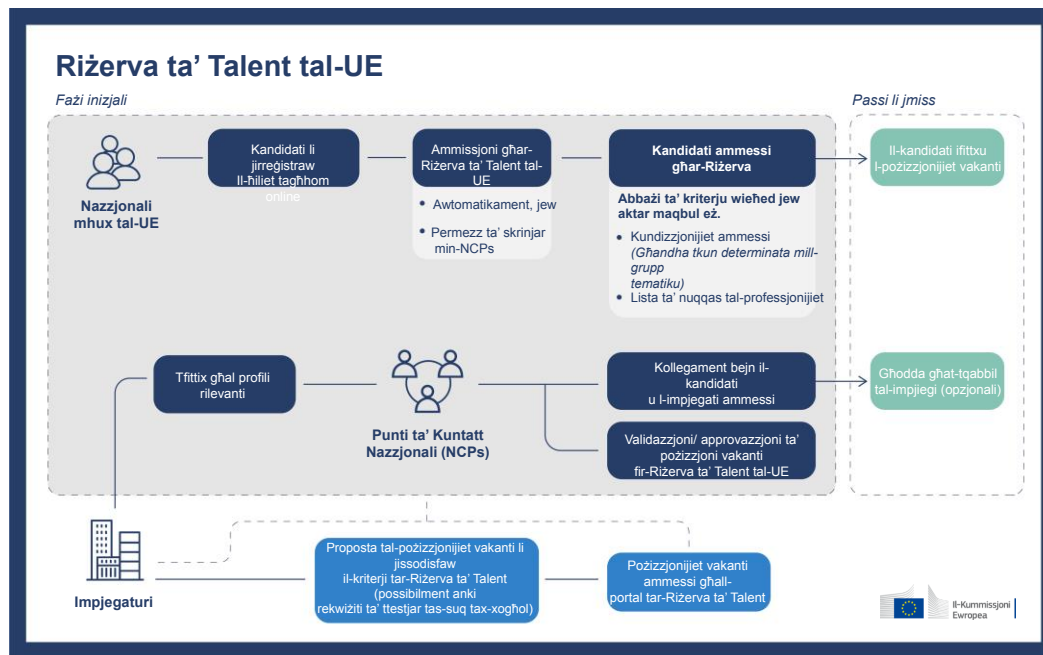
Riżerva ta' Talent tal-UE

Fażi inizjali

Passi li jmiss

Nazzjonali mhux tal-UE

Kandidati li jirreġistraw Il-ħiliet tagħhom online

Ammissjoni għar-Riżerva ta' Talent tal-UE

- Awtomatikament, jew
- Permezz ta' skrinjar min-NCPs

Kandidati ammessi għar-Riżerva

Abbażi ta' kriterju wieħed jew aktar maqbul eż.

- Kundizzjonijiet ammessi (Għandha tkun determinata mill-grupp tematiku)
- Lista ta' nuqqas tal-professjonijiet

Il-kandidati ifittxu l-pożizzjonijiet vakanti

Tfittix għal profili rilevanti

Punti ta' Kuntatt Nazzjonali (NCPs)

Kollegament bejn il-kandidati u l-impjegati ammessi

Għodda għat-tqabbil tal-impjiegi (opzjonali)

Validazzjoni/ approvazzjoni ta' pożizzjoni vakanti fir-Riżerva ta' Talent tal-UE

Impjegaturi

Proposta tal-pożizzjonijiet vakanti li jissodisfaw il-kriterji tar-Riżerva ta' Talent (possibilment anki rekwiżiti ta' ttestjar tas-suq tax-xogħol)

Pożizzjonijiet vakanti ammessi għall-portal tar-Riżerva ta' Talent

Il-Kummissjoni Ewropea